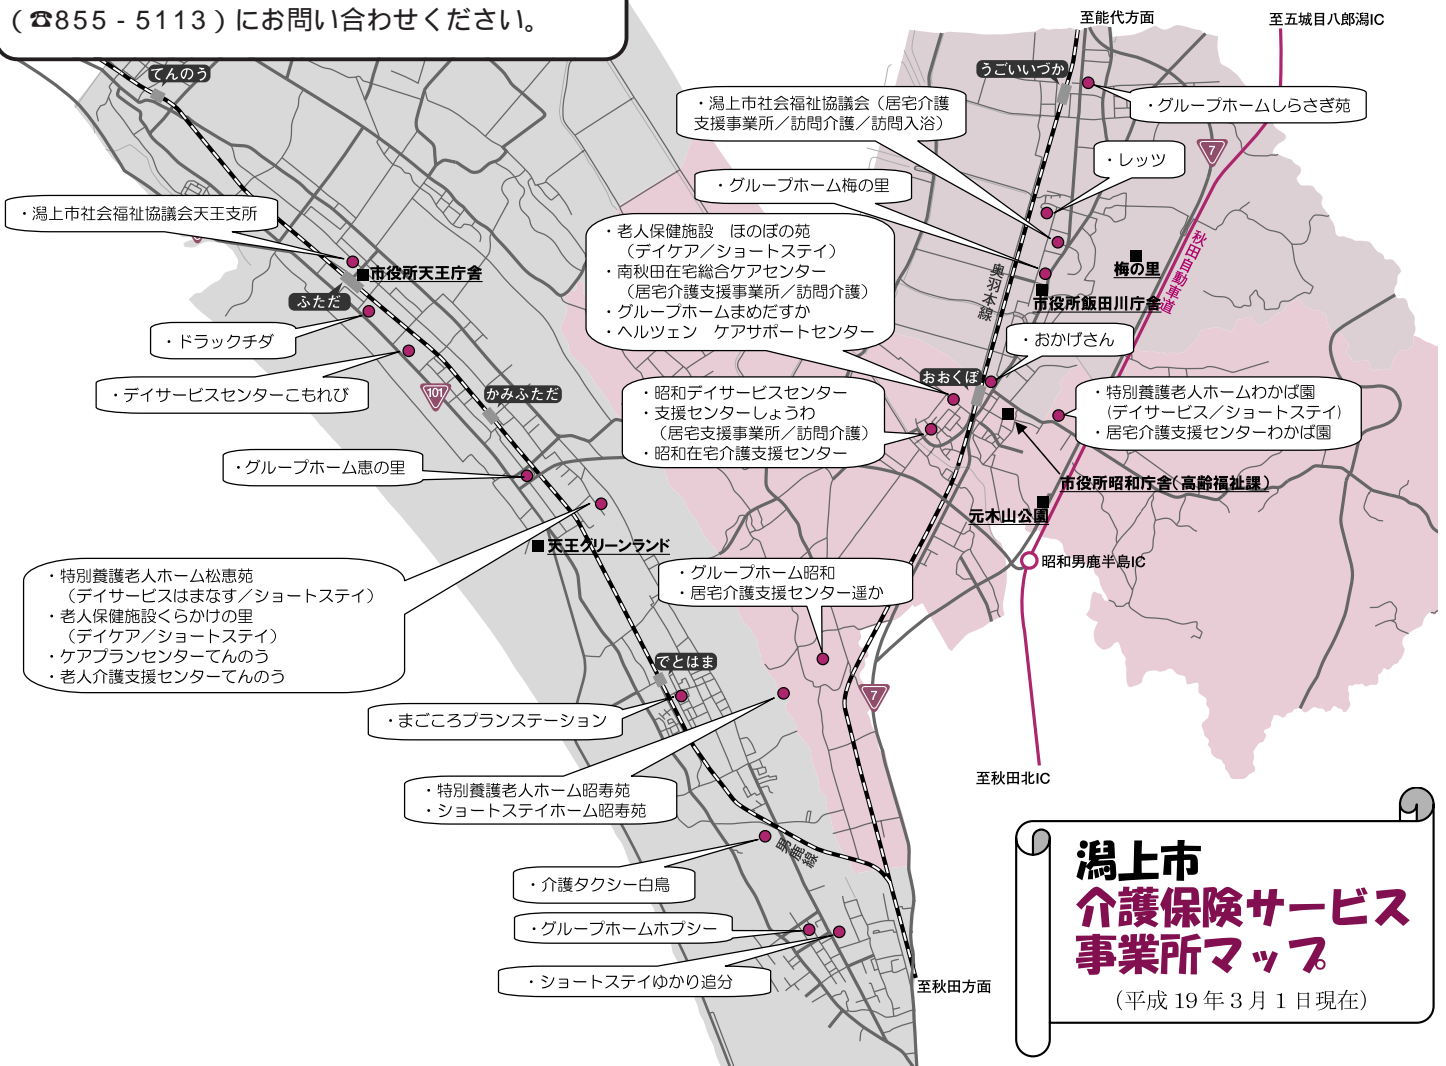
（☎855 - 5113）にお問い合わせください。

てんのう

至能代方面

至五城目八郎潟IC

うごいいづか

・グループホームしらさぎ苑

・潟上市社会福祉協議会（居宅介護支援事業所／訪問介護／訪問入浴）

・レッツ

7

・グループホーム梅の里

・潟上市社会福祉協議会天王支所

・老人保健施設　ほのぼの苑
（デイケア／ショートステイ）
・南秋田在宅総合ケアセンター
（居宅介護支援事業所／訪問介護）
・グループホームまめだすか
・ヘルツェン　ケアサポートセンター

梅の里

秋田自動車道

■市役所天王庁舎

奥羽本線

市役所飯田川庁舎

ふたば

・ドラックチダ

・おかげさん

・デイサービスセンターこもれび

101

かみふたば

おおくぼ

・昭和デイサービスセンター
・支援センターしょうわ
（居宅支援事業所／訪問介護）
・昭和在宅介護支援センター

・特別養護老人ホームわかば園
（デイサービス／ショートステイ）
・居宅介護支援センターわかば園

・グループホーム恵の里

市役所昭和庁舎（高齢福祉課）

元木山公園

■天王グリーンランド

昭和男鹿半島IC

・特別養護老人ホーム松恵苑
（デイサービスはまなす／ショートステイ）
・老人保健施設くらかけの里
（デイケア／ショートステイ）
・ケアプランセンターてんのう
・老人介護支援センターてんのう

・グループホーム昭和
・居宅介護支援センター遥か

でとはま

7

・まごころプランステーション

至秋田北IC

・特別養護老人ホーム昭寿苑
・ショートステイホーム昭寿苑

男鹿線

・介護タクシー白鳥

潟上市
介護保険サービス
事業所マップ
（平成19年3月1日現在）

・グループホームホプシー

・ショートステイゆかり追分

至秋田方面